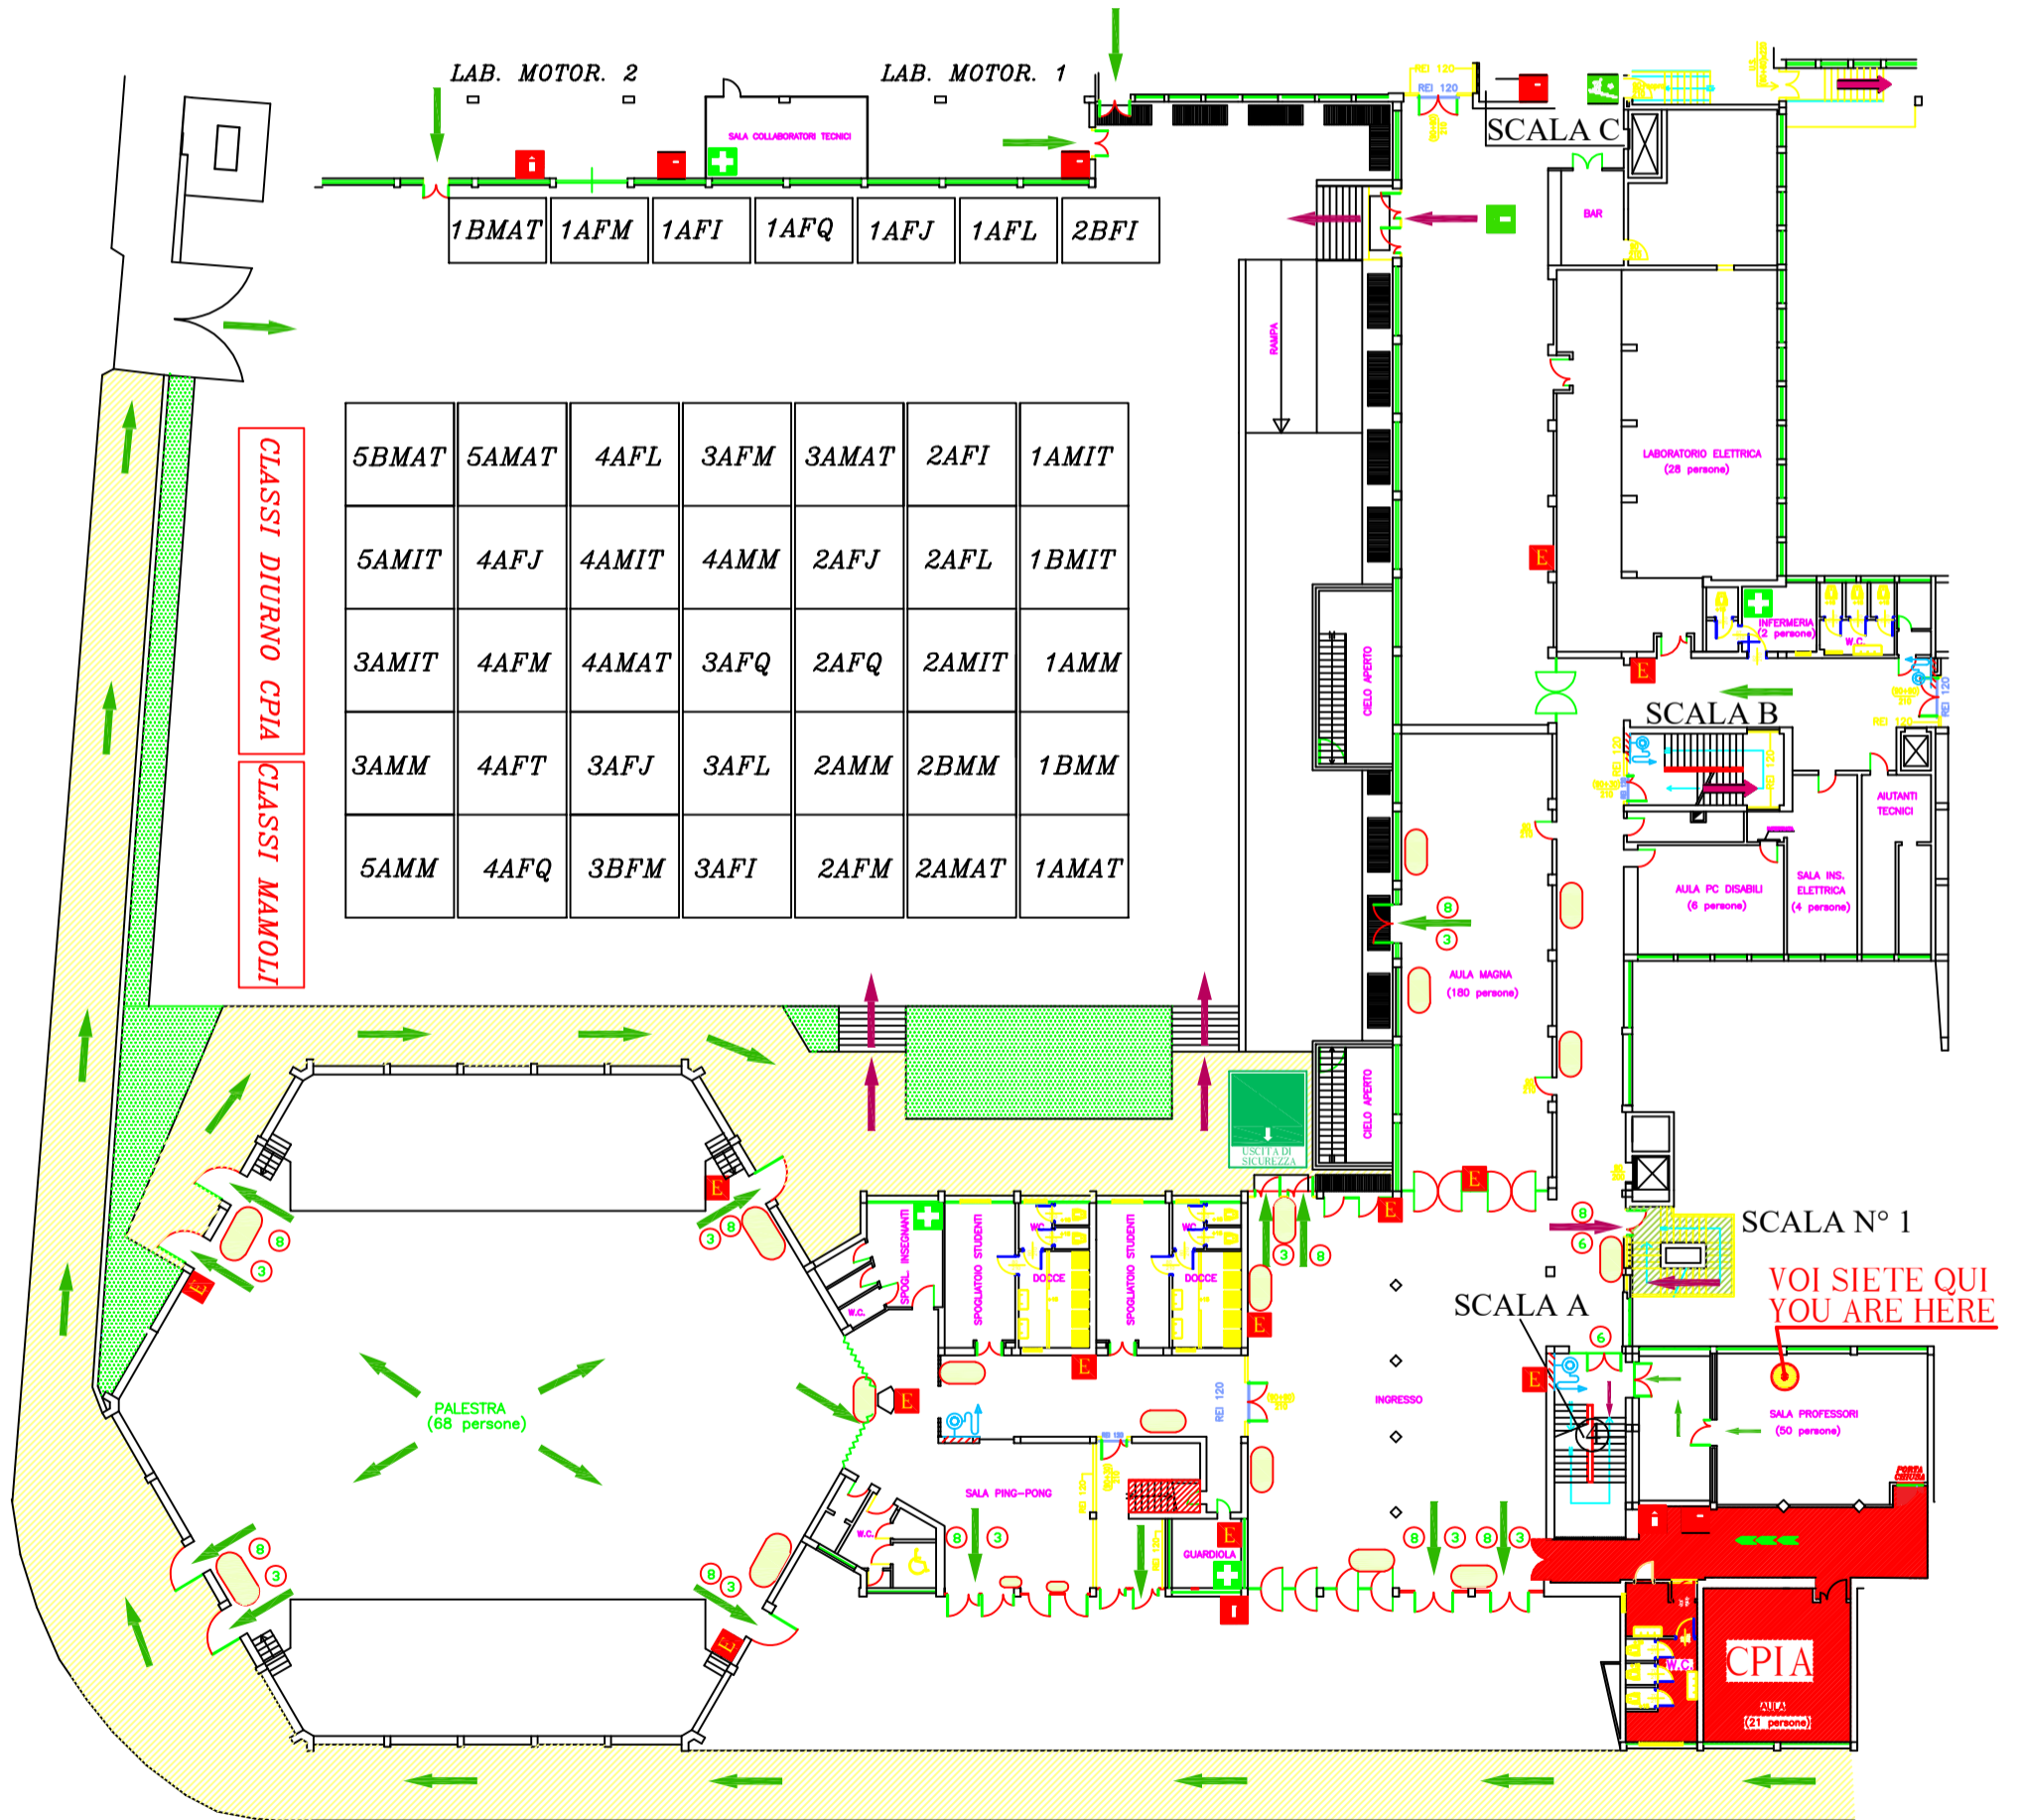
LAB. MOTOR. 2
LAB. MOTOR. 1
SALA COLLABORATORI TECNICI
SCALA C
BAR

| 1BMAT | 1AFM | 1AFI | 1AFQ | 1AFJ | 1AFL | 2BFI |
|---|---|---|---|---|---|---|

CLASSI DIURNO CPIA
CLASSI MAMOLI

| 5BMAT | 5AMAT | 4AFL | 3AFM | 3AMAT | 2AFI | 1AMIT |
|---|---|---|---|---|---|---|
| 5AMIT | 4AFJ | 4AMIT | 4AMM | 2AFJ | 2AFL | 1BMIT |
| 3AMIT | 4AFM | 4AMAT | 3AFQ | 2AFQ | 2AMIT | 1AMM |
| 3AMM | 4AFT | 3AFJ | 3AFL | 2AMM | 2BMM | 1BMM |
| 5AMM | 4AFQ | 3BFM | 3AFI | 2AFM | 2AMAT | 1AMAT |

RAMPA
LABORATORIO ELETTRICA (28 persone)
INFERMERIA (2 persone)
W.C.
REI 120
SCALA B
CIELO APERTO
AIUTANTI TECNICI
AULA PC DISABILI (6 persone)
SALA INS. ELETTRICA (4 persone)
AULA MAGNA (180 persone)
USCITA DI SICUREZZA
SCALA N° 1
SPOGL. INSEGNANTI
SPOGLIATOIO STUDENTI
DOCCE
W.C.
SCALA A
VOI SIETE QUI
YOU ARE HERE
PALESTRA (68 persone)
INGRESSO
SALA PROFESSORI (50 persone)
SALA PING-PONG
GUARDIOLA
CPIA
AULA (21 persone)